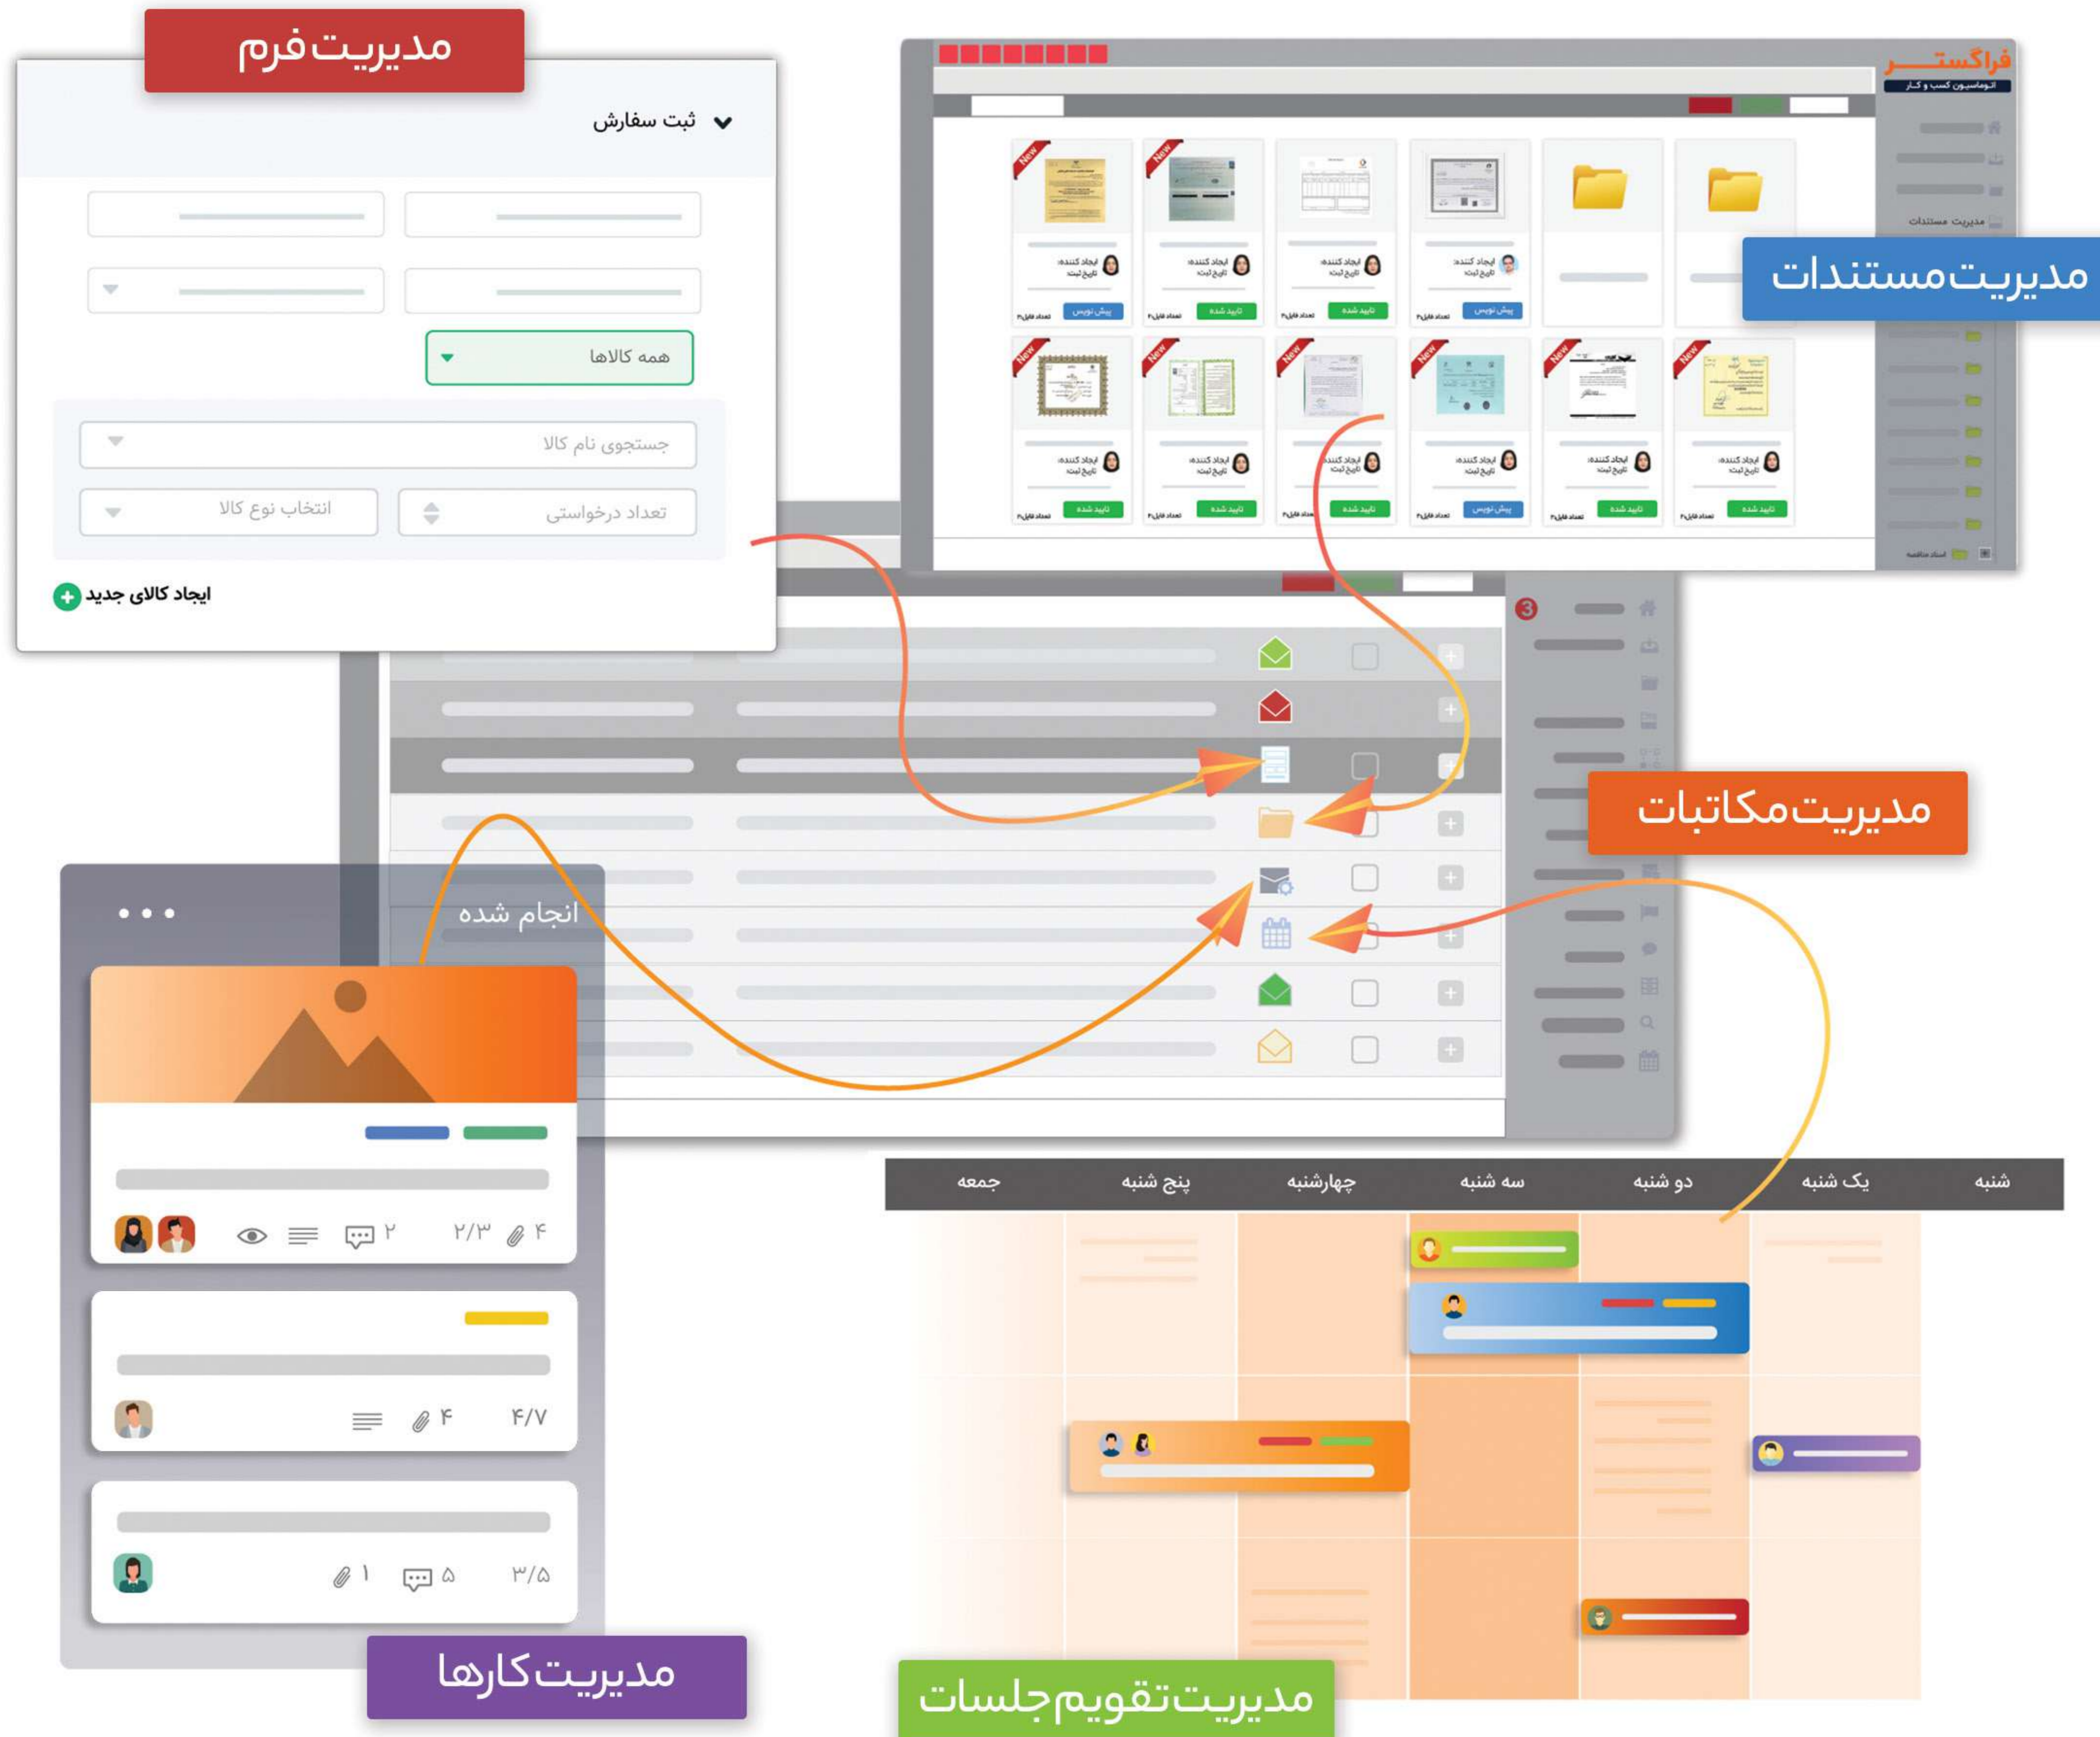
مدیریت فرم

ثبت سفارش

همه کالاها

جستجوی نام کالا

انتخاب نوع کالا

تعداد درخواستی

ایجاد کالای جدید

فراگستر
اتوماسیون کسب و کار

مدیریت مستندات

مدیریت مستندات

ایجاد کننده:
تاریخ ثبت:

پیش نویس
تایید شده

تعداد فایل

مدیریت مکاتبات

انجام شده

۲
۲/۳
۴

۴
۴/۷

۱
۵
۳/۵

مدیریت کارها

| شنبه | یک شنبه | دو شنبه | سه شنبه | چهارشنبه | پنج شنبه | جمعه |
|---|---|---|---|---|---|---|

مدیریت تقویم جلسات